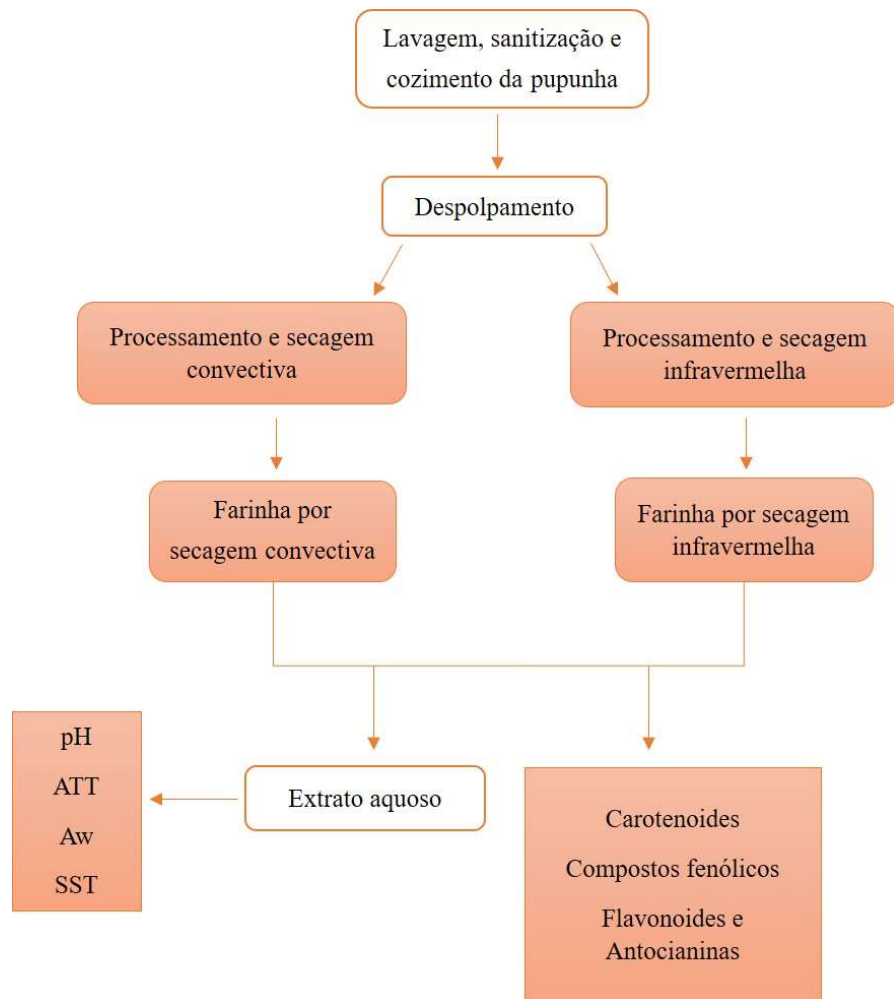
Lavagem, sanitização e cozimento da pupunha

Despolpamento

Processamento e secagem convectiva

Processamento e secagem infravermelha

Farinha por secagem convectiva

Farinha por secagem infravermelha

pH
ATT
Aw
SST

Extrato aquoso

Carotenoides
Compostos fenólicos
Flavonoides e Antocianinas